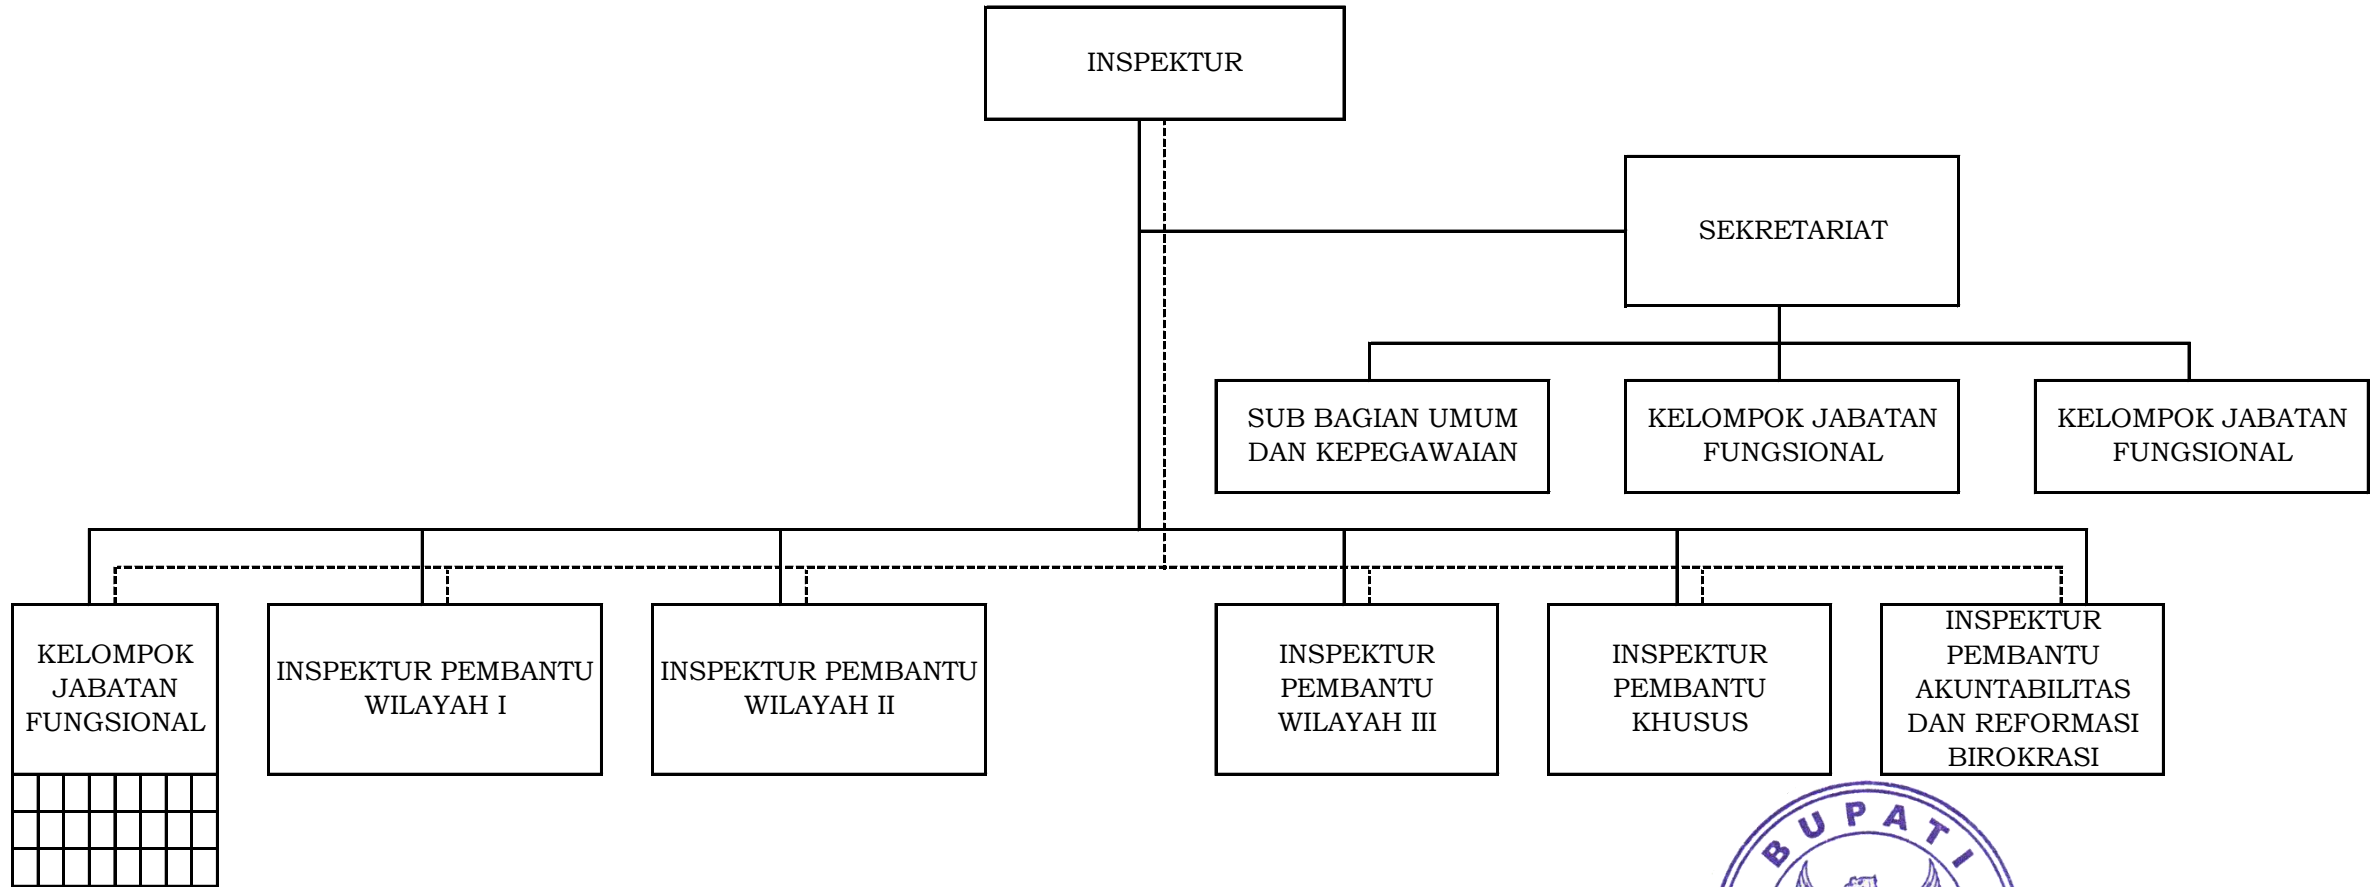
INSPEKTUR

SEKRETARIAT

SUB BAGIAN UMUM DAN KEPEGAWAIAN

KELOMPOK JABATAN FUNGSIONAL

KELOMPOK JABATAN FUNGSIONAL

KELOMPOK JABATAN FUNGSIONAL

INSPEKTUR PEMBANTU WILAYAH I

INSPEKTUR PEMBANTU WILAYAH II

INSPEKTUR PEMBANTU WILAYAH III

INSPEKTUR PEMBANTU KHUSUS

INSPEKTUR PEMBANTU AKUNTABILITAS DAN REFORMASI BIROKRASI

BUPATI